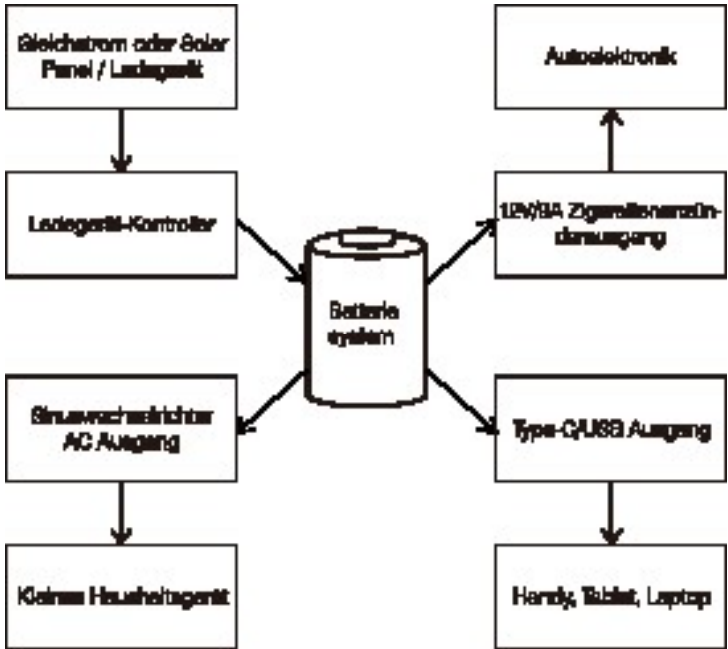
Gleichstrom oder Solar Panel / Ladegerät

Ladegerät-Kontroller

Batterie system

Autoelektronik

12V/9A Zigarettenanzünderausgang

Sinuswechselrichter AC Ausgang

Type-C/USB Ausgang

Kleines Haushaltsgerät

Handy, Tablet, Laptop